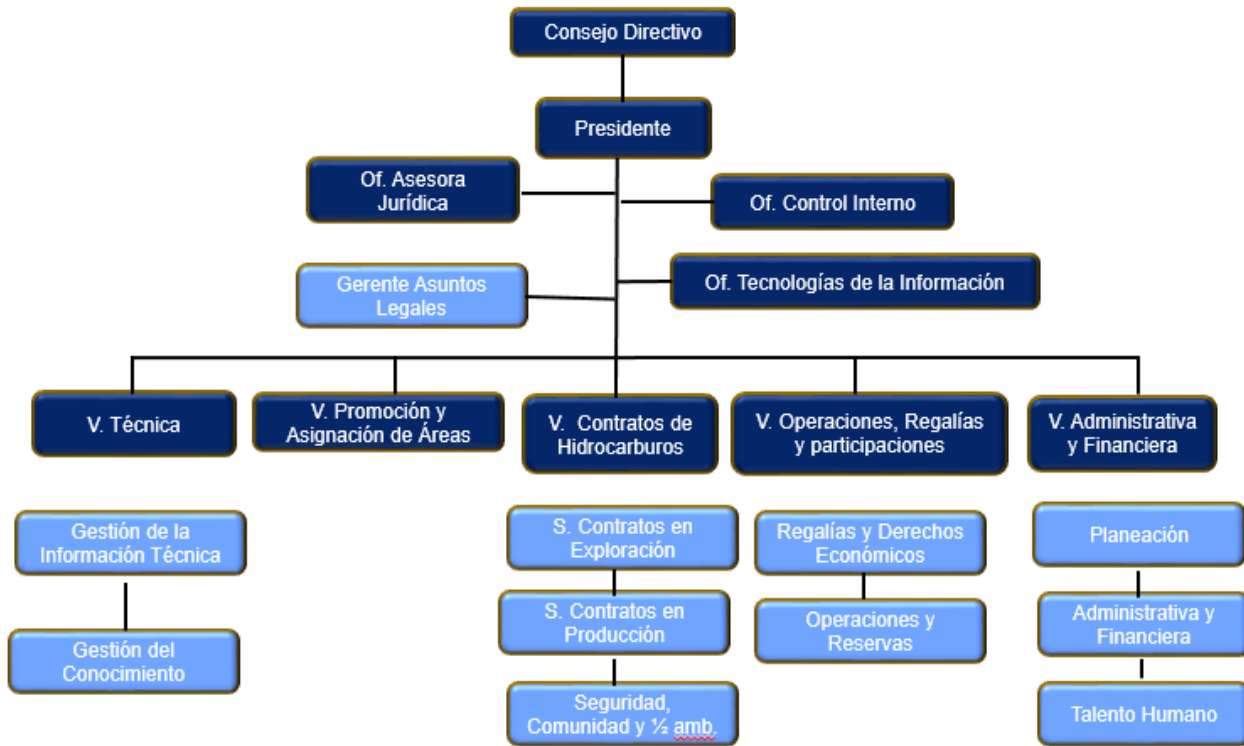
Consejo Directivo

Presidente

Of. Asesora Jurídica

Of. Control Interno

Gerente Asuntos Legales

Of. Tecnologías de la Información

V. Técnica

V. Promoción y Asignación de Áreas

V. Contratos de Hidrocarburos

V. Operaciones, Regalías y participaciones

V. Administrativa y Financiera

Gestión de la Información Técnica

Gestión del Conocimiento

S. Contratos en Exploración

S. Contratos en Producción

Seguridad, Comunidad y ½ amb.

Regalías y Derechos Económicos

Operaciones y Reservas

Planeación

Administrativa y Financiera

Talento Humano